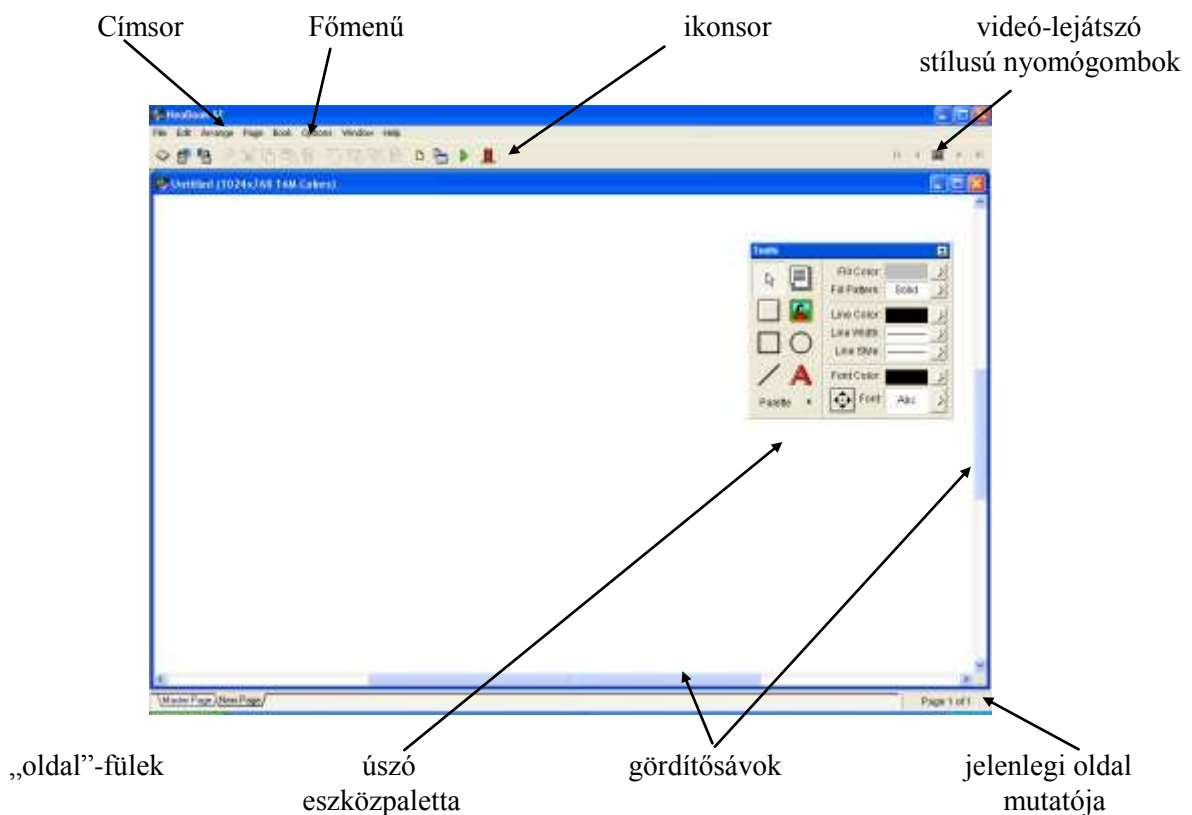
Címsor

Főmenű

ikonsor

videó-lejátszó stílusú nyomógombok

NeoBook 5

File Edit Arrange Page Book Options Window Help

Untitled (1024x768 16M Colors)

Tools

Fill Color:

Fill Pattern: Solid

Line Color:

Line Width:

Line Style:

Font Color:

Font: Abc

Palette

Master Page New Page

Page 1 of 1

„oldal”-fülek

úszó eszközpaletta

gördítősávok

jelenlegi oldal mutatója